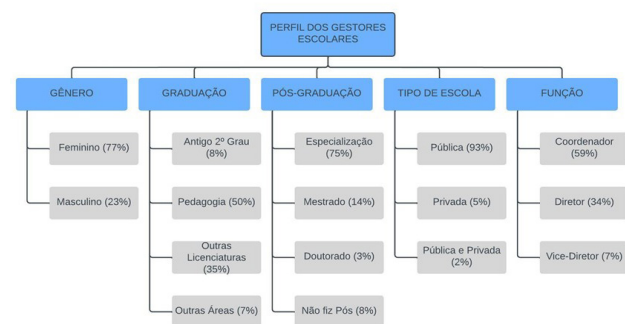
PERFIL DOS GESTORES ESCOLARES

GÊNERO

Feminino (77%)

Masculino (23%)

GRADUAÇÃO

Antigo 2º Grau (8%)

Pedagogia (50%)

Outras Licenciaturas (35%)

Outras Áreas (7%)

PÓS-GRADUAÇÃO

Especialização (75%)

Mestrado (14%)

Doutorado (3%)

Não fiz Pós (8%)

TIPO DE ESCOLA

Pública (93%)

Privada (5%)

Pública e Privada (2%)

FUNÇÃO

Coordenador (59%)

Diretor (34%)

Vice-Diretor (7%)